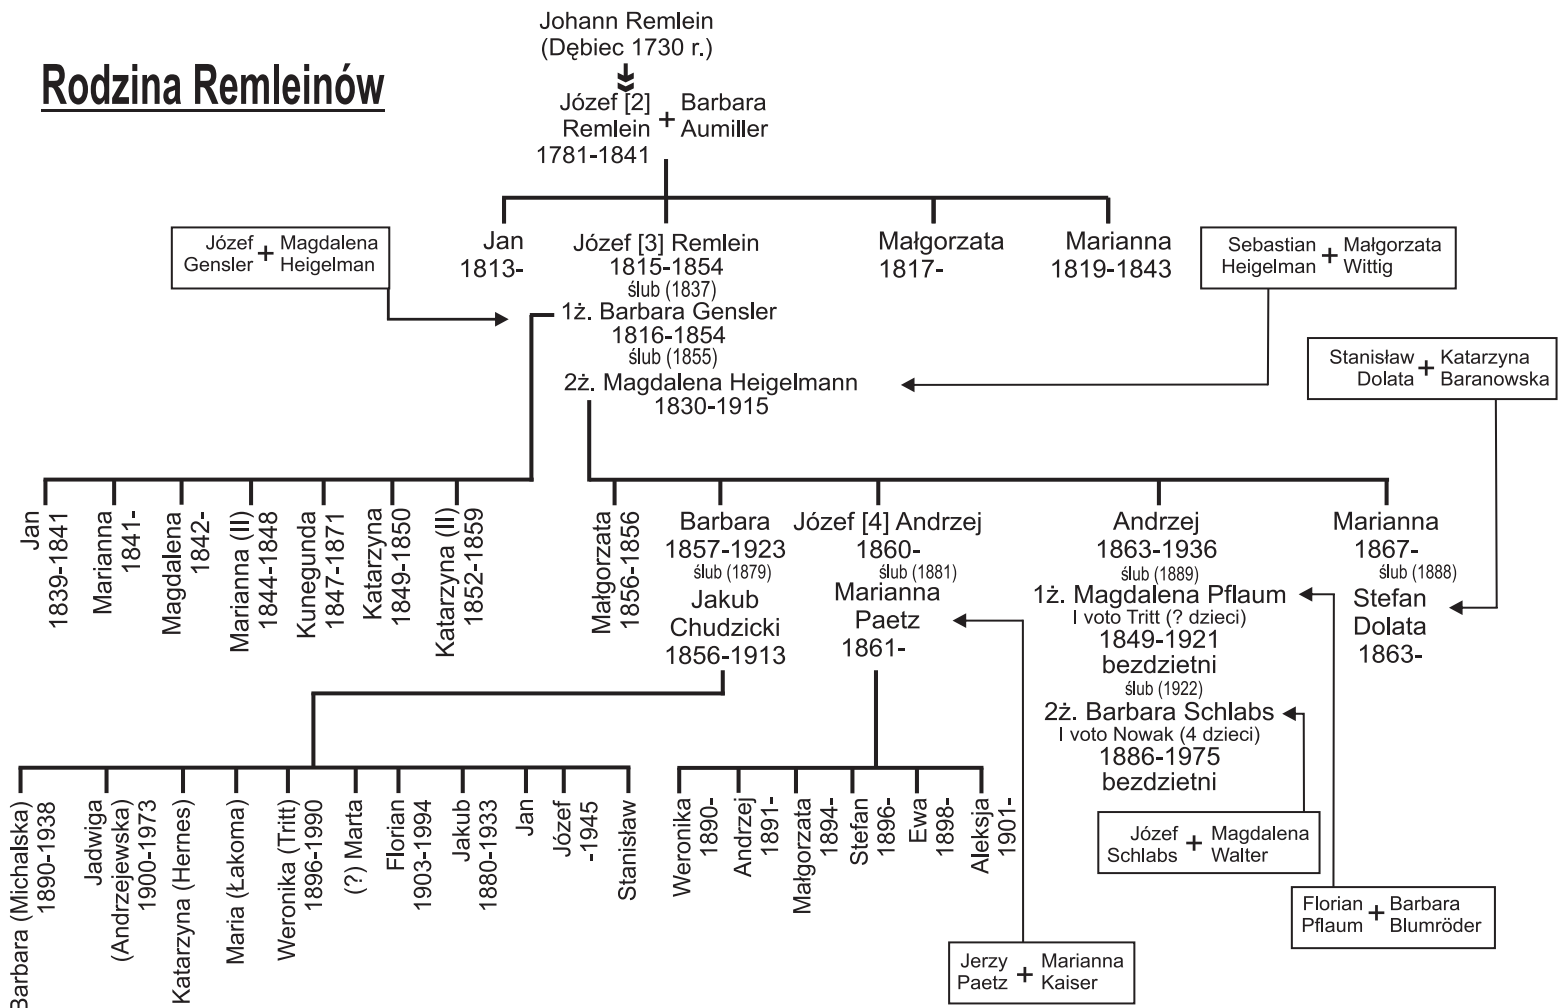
Rodzina Remleinów

Johann Remlein
(Dębiec 1730 r.)

Józef [2] Remlein + Barbara Aumiller
1781-1841

Jan
1813-

Józef [3] Remlein
1815-1854
ślub (1837)
1ż. Barbara Gensler
1816-1854
ślub (1855)
2ż. Magdalena Heigelmann
1830-1915

Małgorzata
1817-

Marianna
1819-1843

Józef Gensler + Magdalena Heigelman

Sebastian Heigelman + Małgorzata Wittig

Stanisław Dolata + Katarzyna Baranowska

Jan
1839-1841

Marianna
1841-

Magdalena
1842-

Marianna (II)
1844-1848

Kunegunda
1847-1871

Katarzyna
1849-1850

Katarzyna (II)
1852-1859

Małgorzata
1856-1856

Barbara
1857-1923
ślub (1879)
Jakub
Chudzicki
1856-1913

Józef [4] Andrzej
1860-
ślub (1881)
Marianna
Paetz
1861-

Andrzej
1863-1936
ślub (1889)
1ż. Magdalena Pflaum
I voto Tritt (? dzieci)
1849-1921
bezdzietni
ślub (1922)
2ż. Barbara Schlabs
I voto Nowak (4 dzieci)
1886-1975
bezdzietni

Marianna
1867-
ślub (1888)
Stefan
Dolata
1863-

Barbara (Michalska)
1890-1938

Jadwiga
(Andrzejewska)
1900-1973

Katarzyna (Hernes)

Maria (Łakoma)

Weronika (Tritt)
1896-1990

(?) Marta

Florian
1903-1994

Jakub
1880-1933

Jan

Józef
-1945

Stanisław

Weronika
1890-

Andrzej
1891-

Małgorzata
1894-

Stefan
1896-

Ewa
1898-

Aleksja
1901-

Józef Schlabs + Magdalena Walter

Florian Pflaum + Barbara Blumröder

Jerzy Paetz + Marianna Kaiser